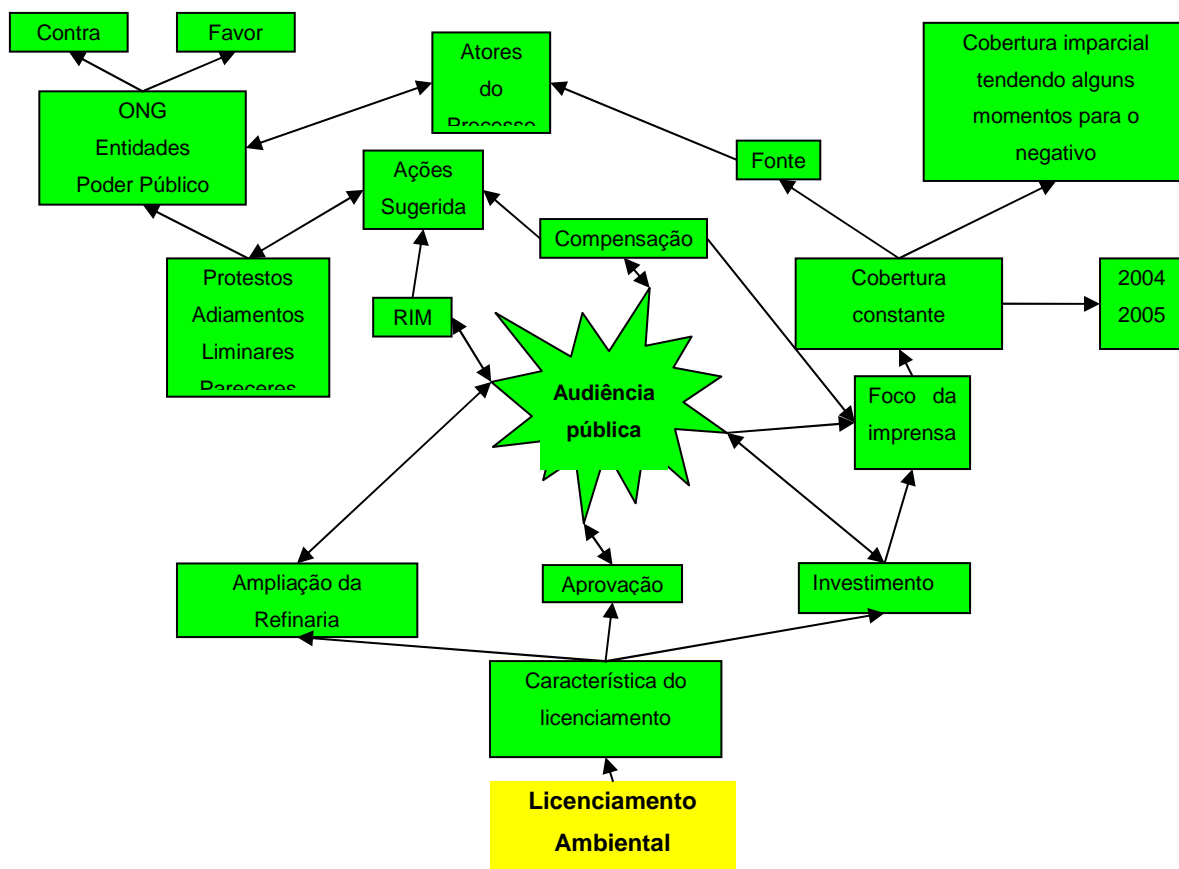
Contra

Favor

ONG
Entidades
Poder Público

Atores
do
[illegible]

Cobertura imparcial tendendo alguns momentos para o negativo

Fonte

Ações
Sugerida

Compensação

Protestos
Adiamentos
Liminares
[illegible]

RIM

Cobertura
constante

2004
2005

Audiência
pública

Foco da
imprensa

Ampliação da
Refinaria

Aprovação

Investimento

Característica do
licenciamento

Licenciamento
Ambiental